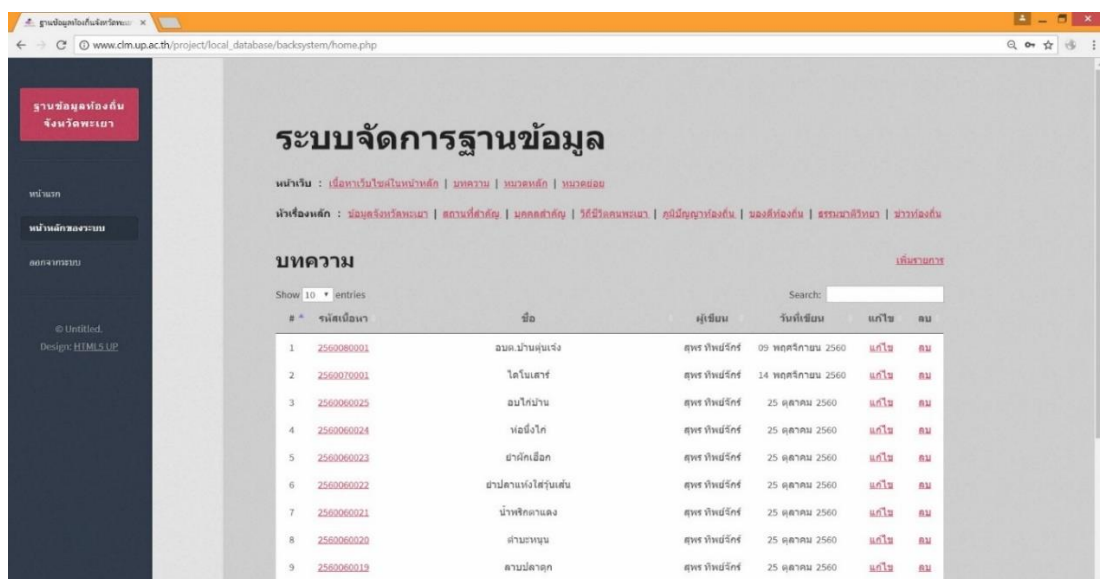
ฐานข้อมูลท้องถิ่นจังหวัดพะเยา ×

www.clm.up.ac.th/project/local_database/backsystem/home.php

ฐานข้อมูลท้องถิ่น จังหวัดพะเยา

หน้าแรก

หน้าหลักของระบบ

ออกจากระบบ

© Untitled. Design: HTML5 UP

ระบบจัดการฐานข้อมูล

หน้าเว็บ : เนื้อหาเว็บไซต์ในหน้าหลัก | บทความ | หมวดหลัก | หมวดย่อย

หัวเรื่องหลัก : ข้อมูลจังหวัดพะเยา | สถานที่สำคัญ | บุคคลสำคัญ | วิถีชีวิตคนพะเยา | ภูมิปัญญาท้องถิ่น | ของดีท้องถิ่น | ธรรมชาติวิทยา | ข่าวท้องถิ่น

บทความ

เพิ่มรายการ

Show 10 entries

Search:

| # | รหัสเนื้อหา | ชื่อ | ผู้เขียน | วันที่เขียน | แก้ไข | ลบ |
|---|---|---|---|---|---|---|
| 1 | 2560080001 | อบต.บ้านตุ่นเจริญ | ศุพร ทิพย์จักร์ | 09 พฤศจิกายน 2560 | แก้ไข | ลบ |
| 2 | 2560070001 | ไตโนเสาร์ | ศุพร ทิพย์จักร์ | 14 พฤศจิกายน 2560 | แก้ไข | ลบ |
| 3 | 2560060025 | อบไก่บ้าน | ศุพร ทิพย์จักร์ | 25 ตุลาคม 2560 | แก้ไข | ลบ |
| 4 | 2560060024 | ห่อนึ่งไก่ | ศุพร ทิพย์จักร์ | 25 ตุลาคม 2560 | แก้ไข | ลบ |
| 5 | 2560060023 | ยำผักเฮือก | ศุพร ทิพย์จักร์ | 25 ตุลาคม 2560 | แก้ไข | ลบ |
| 6 | 2560060022 | ยำปลาแห้งใส่วุ้นเส้น | ศุพร ทิพย์จักร์ | 25 ตุลาคม 2560 | แก้ไข | ลบ |
| 7 | 2560060021 | น้ำพริกตาแดง | ศุพร ทิพย์จักร์ | 25 ตุลาคม 2560 | แก้ไข | ลบ |
| 8 | 2560060020 | ตำมะขนุน | ศุพร ทิพย์จักร์ | 25 ตุลาคม 2560 | แก้ไข | ลบ |
| 9 | 2560060019 | ลาบปลาดุก | ศุพร ทิพย์จักร์ | 25 ตุลาคม 2560 | แก้ไข | ลบ |